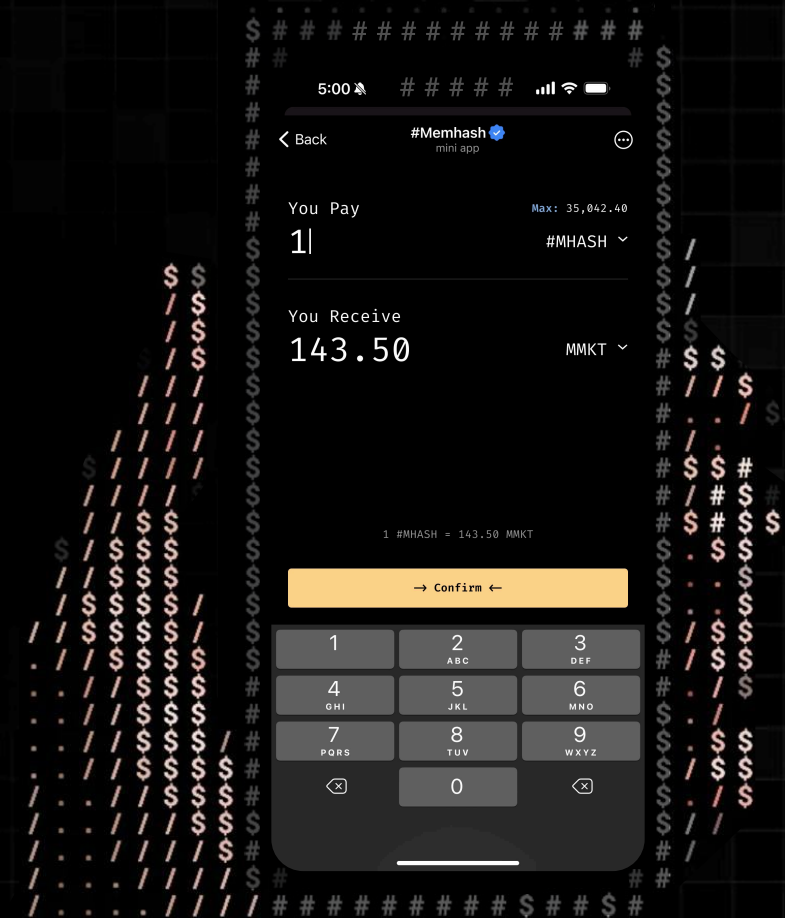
5:00

Back

#Memhash

mini app

You Pay

Max: 35,042.40

1

#MHASH

You Receive

143.50

MMKT

1 #MHASH = 143.50 MMKT

→ Confirm ←

| 1 | 2 ABC | 3 DEF |
|---|---|---|
| 4 GHI | 5 JKL | 6 MNO |
| 7 PQRS | 8 TUV | 9 WXYZ |
|  | 0 |  |